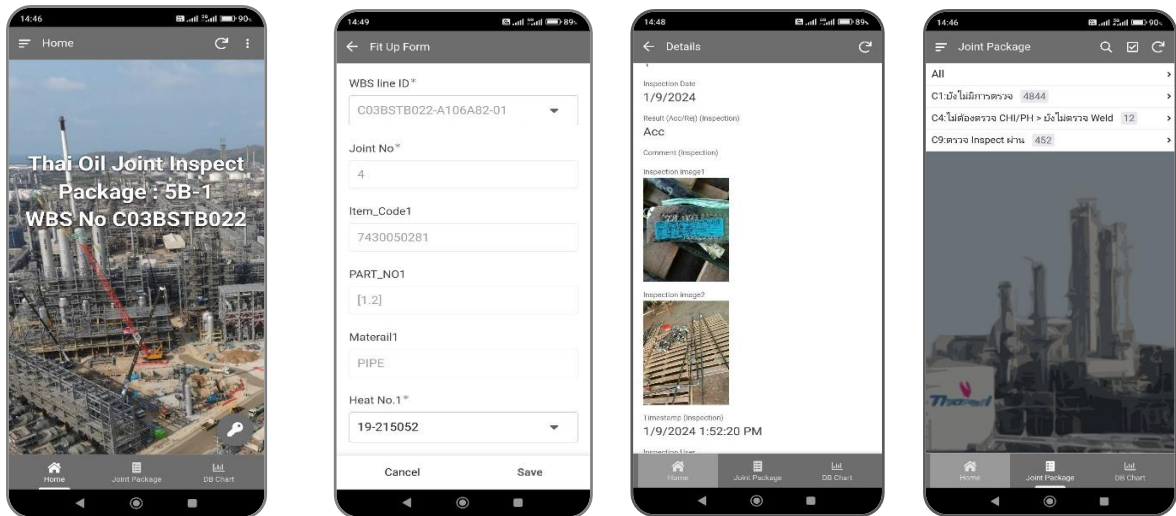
14:46 90%

Home

Thai Oil Joint Inspect Package : 5B-1 WBS No C03BSTB022

Home Joint Package DB Chart

14:49 89%

Fit Up Form

WBS line ID*

C03BSTB022-A106A82-01

Joint No*

4

Item_Code1

7430050281

PART_NO1

[1.2]

Materail1

PIPE

Heat No.1*

19-215052

Cancel Save

14:48 89%

Details

Inspection Date

1/9/2024

Result (Acc/Rej) (Inspection)

Acc

Comment (Inspection)

Inspection image1

Inspection image2

Timestamp (Inspection)

1/9/2024 1:52:20 PM

Home Joint Package DB Chart

14:46 90%

Joint Package

All

C1:ยังไม่มีการตรวจ 4844

C4:ไม่ต้องตรวจ CHI/PH > ยังไม่ตรวจ Weld 12

C9:ตรวจ Inspect ผ่าน 452

Home Joint Package DB Chart